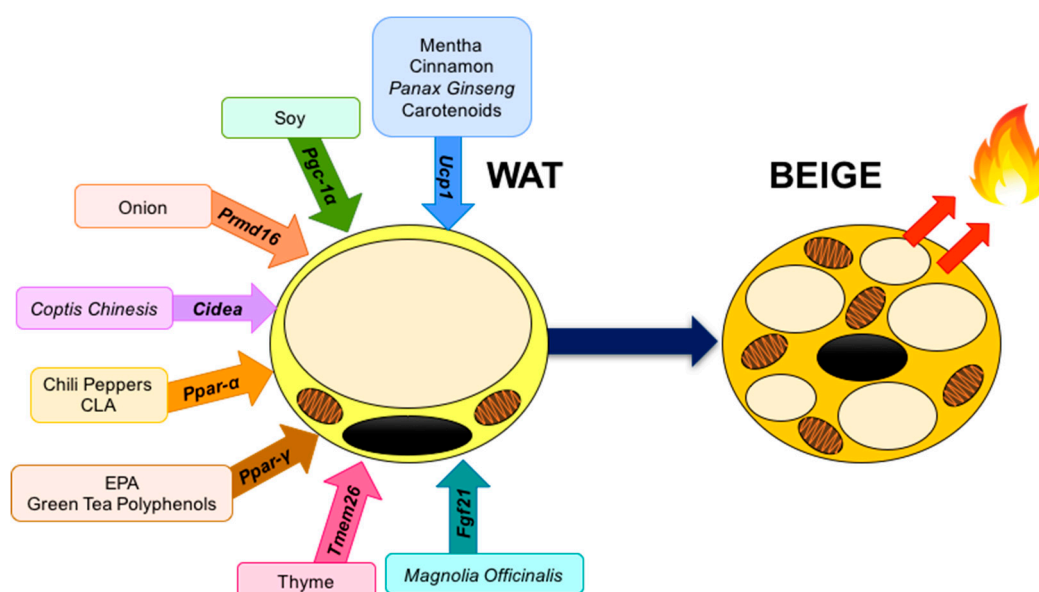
Mentha
Cinnamon
Panax Ginseng
Carotenoids

Ucp1

Soy

Pgc-1α

WAT

BEIGE

Onion

Prmd16

Coptis Chinesis

Cidea

Chili Peppers
CLA

Ppar-α

EPA
Green Tea Polyphenols

Ppar-γ

Tmem26

Fgf21

Thyme

Magnolia Officinalis